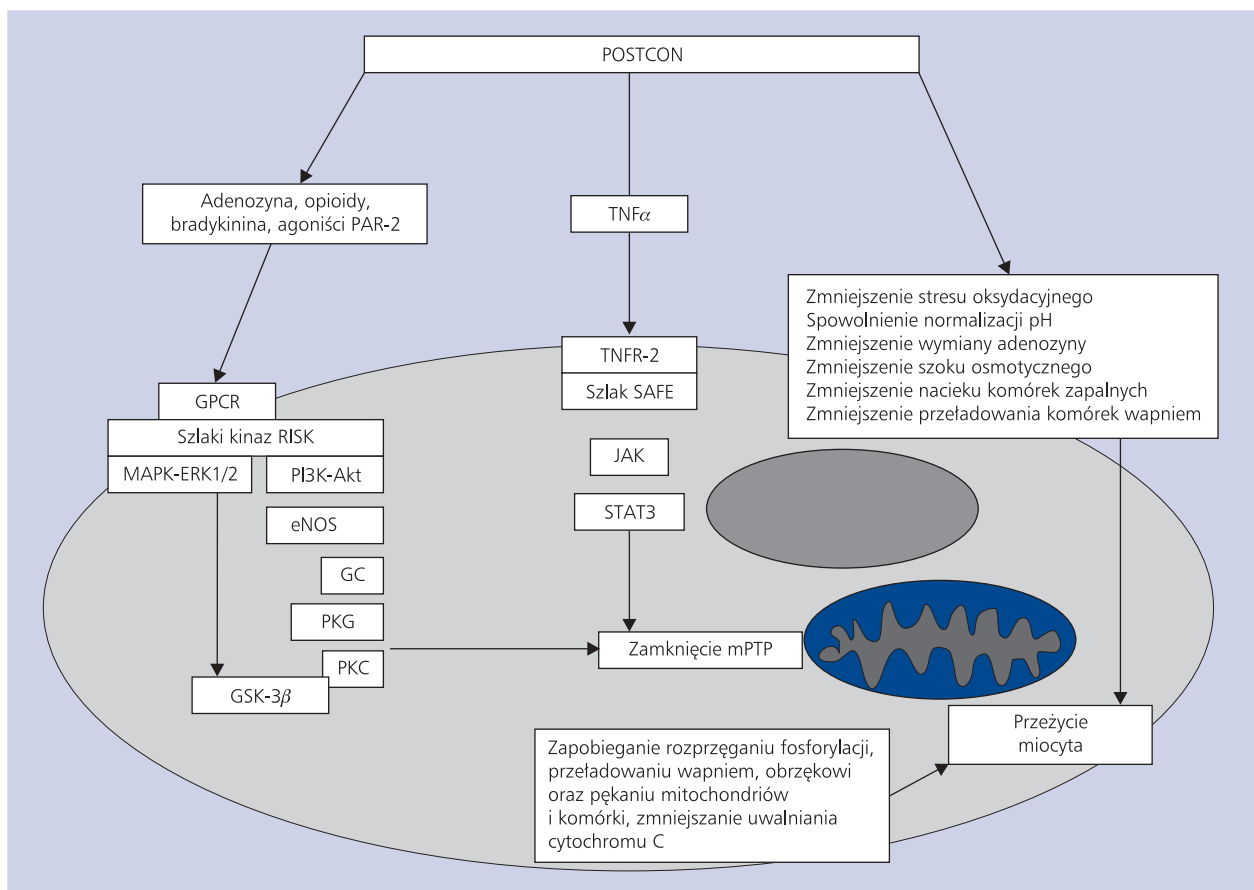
POSTCON

Adenozyna, opioidy, bradykinina, agoniści PAR-2

TNF$\alpha$

Zmniejszenie stresu oksydacyjnego
Spowolnienie normalizacji pH
Zmniejszenie wymiany adenozyny
Zmniejszenie szoku osmotycznego
Zmniejszenie nacieku komórek zapalnych
Zmniejszenie przeładowania komórek wapniem

TNFR-2

Szlak SAFE

GPCR

Szlaki kinaz RISK

MAPK-ERK1/2

PI3K-Akt

JAK

eNOS

STAT3

GC

PKG

Zamknięcie mPTP

PKC

GSK-3$\beta$

Przeżycie miocyta

Zapobieganie rozprzęganiu fosforylacji, przeładowaniu wapniem, obrzękowi oraz pękaniu mitochondriów i komórki, zmniejszanie uwalniania cytochromu C